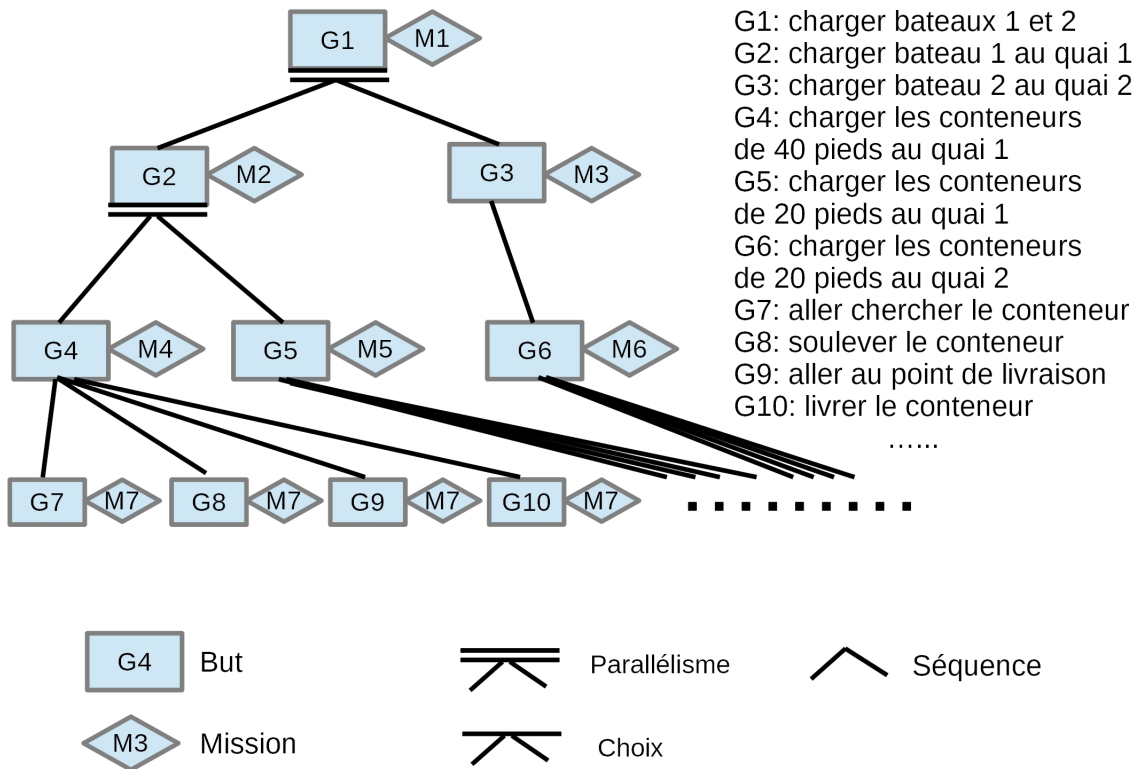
G1 M1

G2 M2

G3 M3

G4 M4

G5 M5

G6 M6

G7 M7

G8 M7

G9 M7

G10 M7

G1: charger bateaux 1 et 2
G2: charger bateau 1 au quai 1
G3: charger bateau 2 au quai 2
G4: charger les conteneurs de 40 pieds au quai 1
G5: charger les conteneurs de 20 pieds au quai 1
G6: charger les conteneurs de 20 pieds au quai 2
G7: aller chercher le conteneur
G8: soulever le conteneur
G9: aller au point de livraison
G10: livrer le conteneur
......

G4 But

M3 Mission

Parallélisme

Choix

Séquence